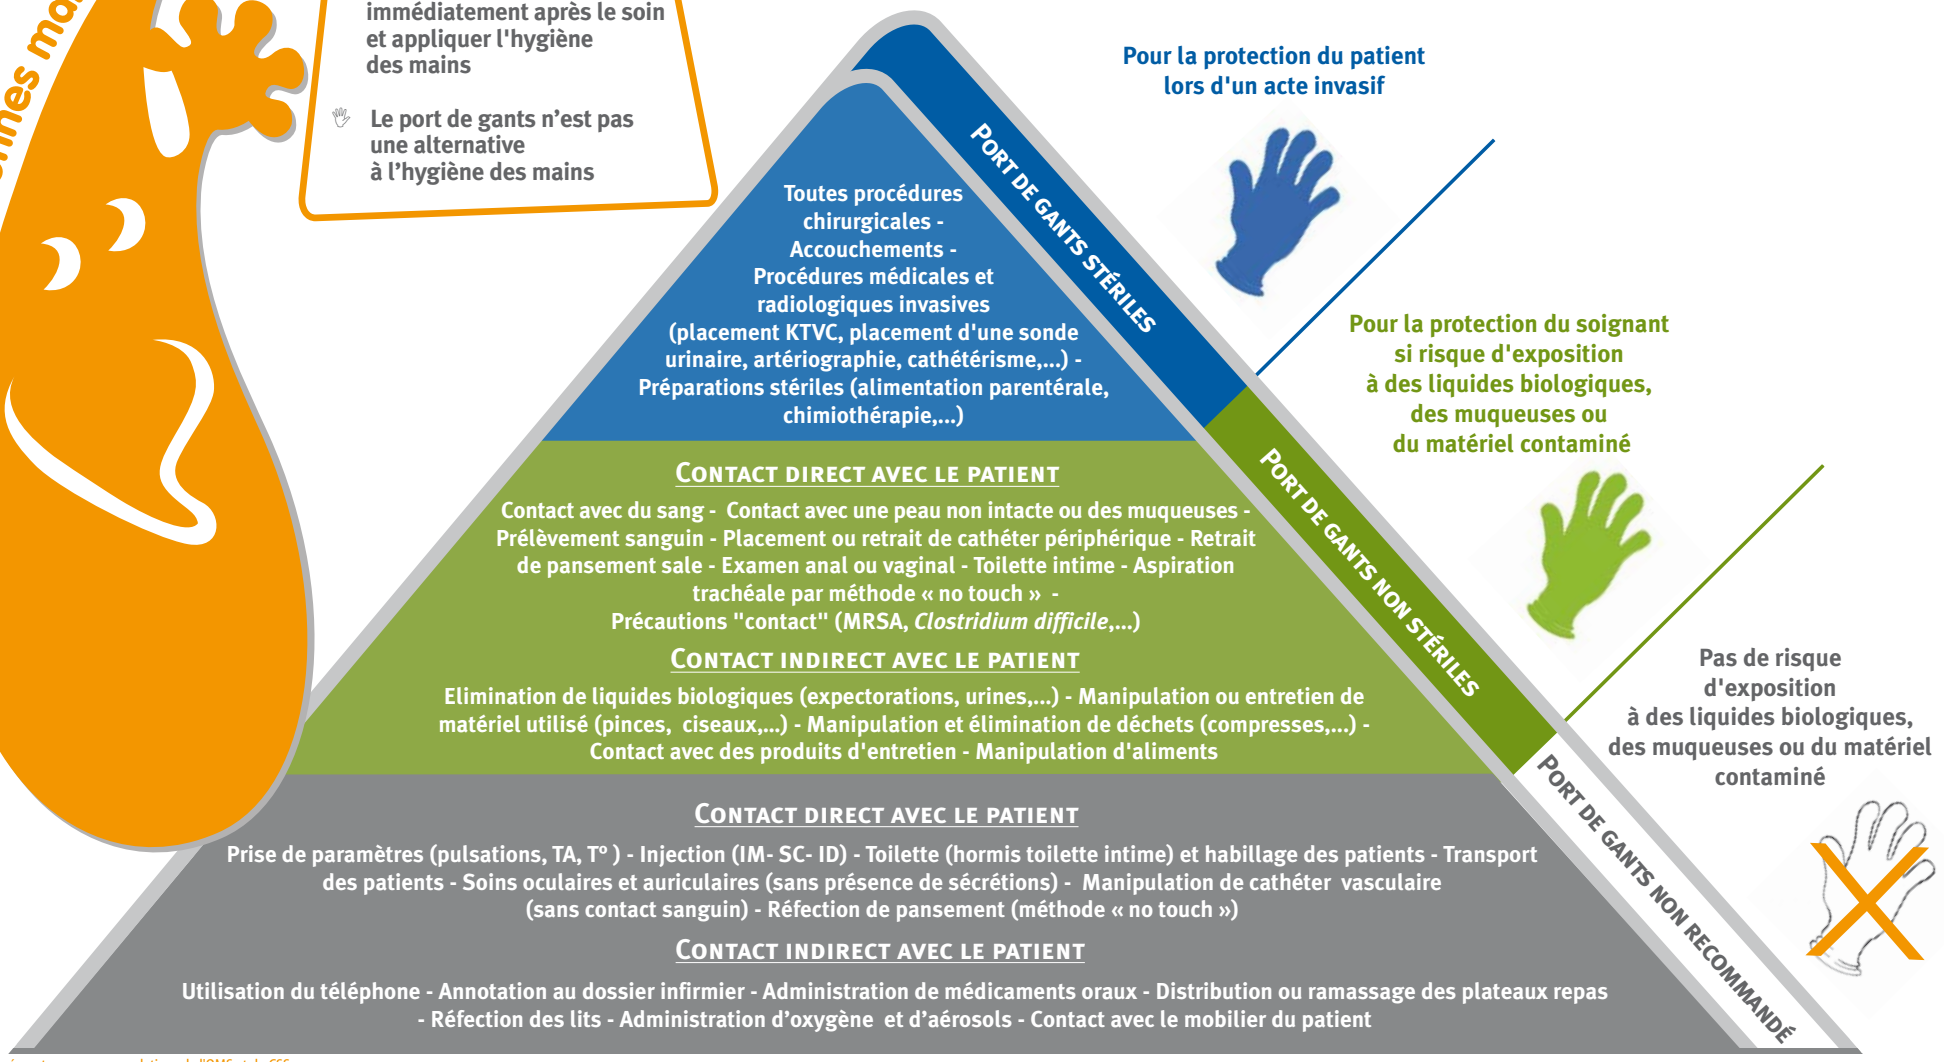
nes ma

immédiatement après le soin et appliquer l'hygiène des mains

Le port de gants n'est pas une alternative à l'hygiène des mains

Toutes procédures chirurgicales - Accouchements - Procédures médicales et radiologiques invasives (placement KTVC, placement d'une sonde urinaire, artériographie, cathétérisme,...) - Préparations stériles (alimentation parentérale, chimiothérapie,...)

PORT DE GANTS STÉRILES

Pour la protection du patient lors d'un acte invasif

CONTACT DIRECT AVEC LE PATIENT

Contact avec du sang - Contact avec une peau non intacte ou des muqueuses - Prélèvement sanguin - Placement ou retrait de cathéter périphérique - Retrait de pansement sale - Examen anal ou vaginal - Toilette intime - Aspiration trachéale par méthode « no touch » - Précautions "contact" (MRSA, *Clostridium difficile*,...)

CONTACT INDIRECT AVEC LE PATIENT

Elimination de liquides biologiques (expectorations, urines,...) - Manipulation ou entretien de matériel utilisé (pinces, ciseaux,...) - Manipulation et élimination de déchets (compresses,...) - Contact avec des produits d'entretien - Manipulation d'aliments

PORT DE GANTS NON STÉRILES

Pour la protection du soignant si risque d'exposition à des liquides biologiques, des muqueuses ou du matériel contaminé

CONTACT DIRECT AVEC LE PATIENT

Prise de paramètres (pulsations, TA, T° ) - Injection (IM- SC- ID) - Toilette (hormis toilette intime) et habillage des patients - Transport des patients - Soins oculaires et auriculaires (sans présence de sécrétions) - Manipulation de cathéter vasculaire (sans contact sanguin) - Réfection de pansement (méthode « no touch »)

CONTACT INDIRECT AVEC LE PATIENT

Utilisation du téléphone - Annotation au dossier infirmier - Administration de médicaments oraux - Distribution ou ramassage des plateaux repas - Réfection des lits - Administration d'oxygène et d'aérosols - Contact avec le mobilier du patient

PORT DE GANTS NON RECOMMANDÉ

Pas de risque d'exposition à des liquides biologiques, des muqueuses ou du matériel contaminé

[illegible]